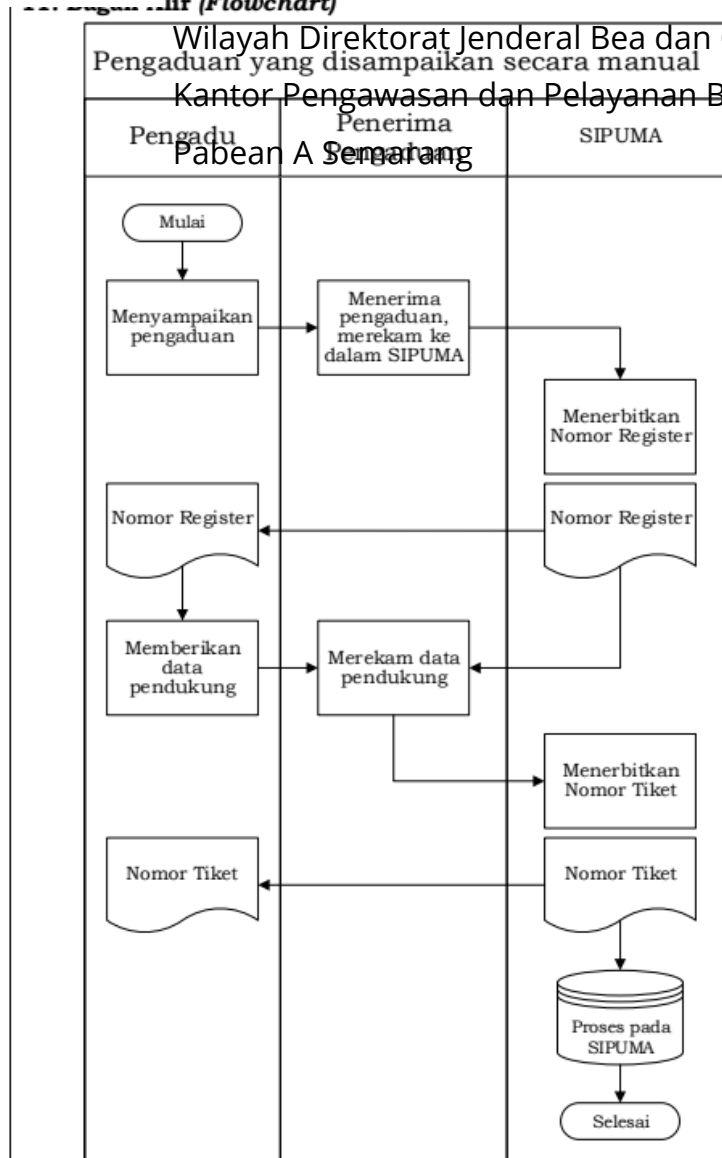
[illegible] Bagan Alir (Flowchart)

Wilayah Direktorat Jenderal Bea dan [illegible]
Pengaduan yang disampaikan secara manual
Kantor Pengawasan dan Pelayanan B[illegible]
Pabean A Semarang

| Pengadu | Penerima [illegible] | SIPUMA |
|---|---|---|

Mulai

Menyampaikan pengaduan

Menerima pengaduan, merekam ke dalam SIPUMA

Menerbitkan Nomor Register

Nomor Register

Nomor Register

Memberikan data pendukung

Merekam data pendukung

Menerbitkan Nomor Tiket

Nomor Tiket

Nomor Tiket

Proses pada SIPUMA

Selesai